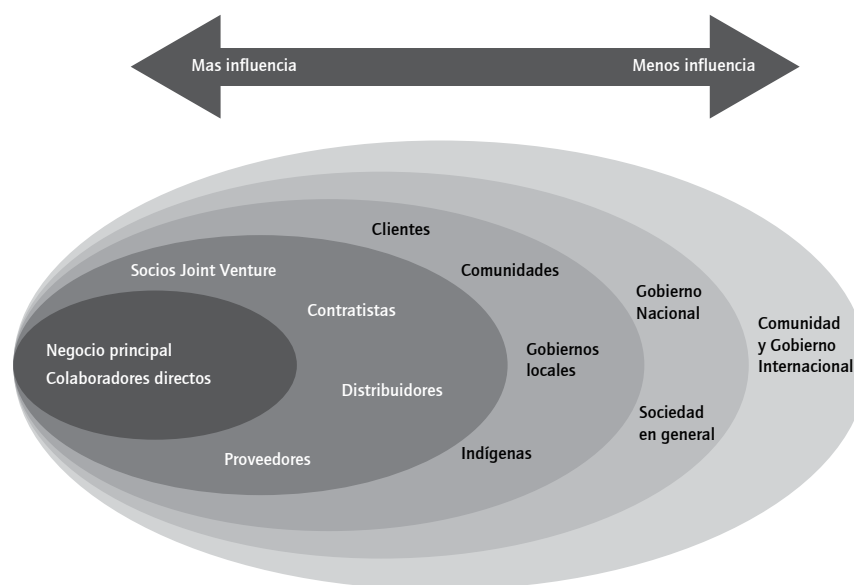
Mas influencia

Menos influencia

Negocio principal
Colaboradores directos

Socios Joint Venture

Contratistas

Distribuidores

Proveedores

Clientes

Comunidades

Gobiernos locales

Indígenas

Gobierno Nacional

Sociedad en general

Comunidad y Gobierno Internacional